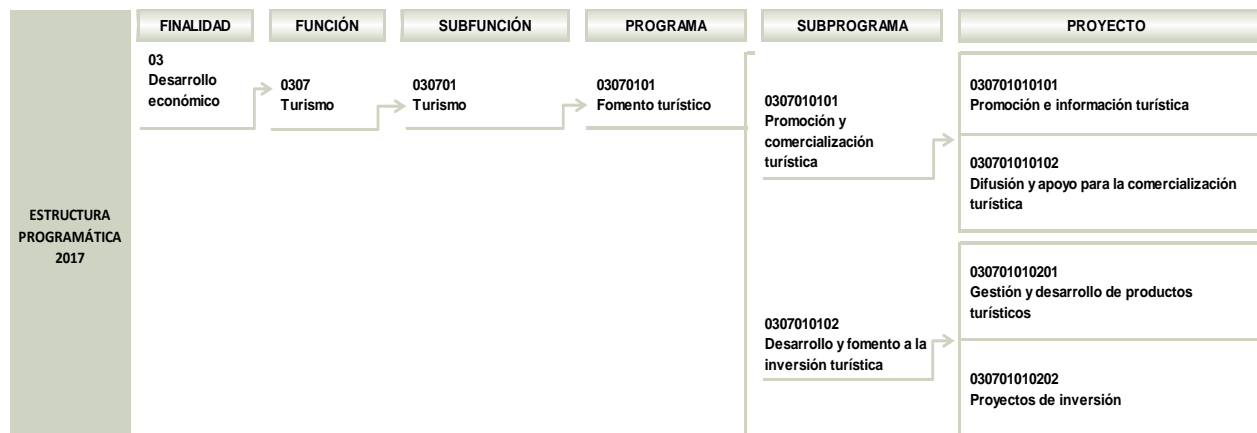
ESTRUCTURA PROGRAMÁTICA 2017

FINALIDAD

03
Desarrollo económico

FUNCIÓN

0307
Turismo

SUBFUNCIÓN

030701
Turismo

PROGRAMA

03070101
Fomento turístico

SUBPROGRAMA

0307010101
Promoción y comercialización turística

0307010102
Desarrollo y fomento a la inversión turística

PROYECTO

030701010101
Promoción e información turística

030701010102
Difusión y apoyo para la comercialización turística

030701010201
Gestión y desarrollo de productos turísticos

030701010202
Proyectos de inversión